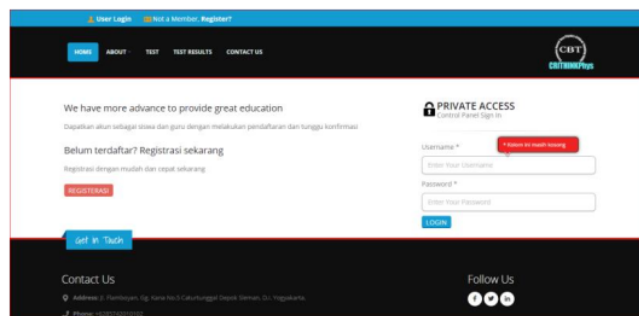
User Login Not a Member, Register?

HOME ABOUT TEST TEST RESULTS CONTACT US

CBT
CRITHINKPhys

We have more advance to provide great education

Dapatkan akun sebagai siswa dan guru dengan melakukan pendaftaran dan tunggu konfirmasi

Belum terdaftar? Registrasi sekarang

Registrasi dengan mudah dan cepat sekarang

REGISTERASI

PRIVATE ACCESS
Control Panel Sign In

Username *

* Kolom ini masih kosong

Enter Your Username

Password *

Enter Your Password

LOGIN

Get in Touch

Contact Us

Address: Jl. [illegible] Depok Sleman, D.I. Yogyakarta

Phone: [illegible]

Follow Us